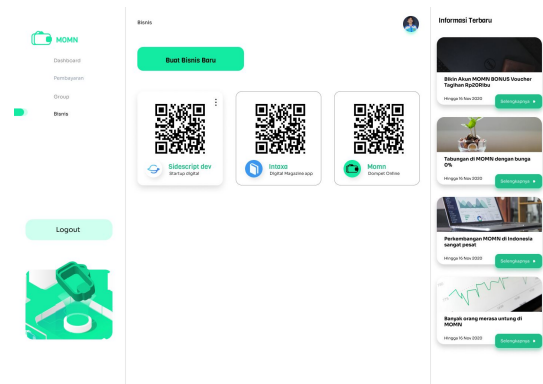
MOMN

Dashboard

Pembayaran

Group

Bisnis

Logout

Bisnis

Buat Bisnis Baru

Sidescript dev
Startup digital

Intexo
Digital Magazine app

Momn
Dompet Online

Informasi Terbaru

Bikin Akun MOMN BONUS Voucher Tagihan Rp20Ribu
Hingga 16 Nov 2020
Selengkapnya

Tabungan di MOMN dengan bunga 0%
Hingga 16 Nov 2020
Selengkapnya

Perkembangan MOMN di Indonesia sangat pesat
Hingga 16 Nov 2020
Selengkapnya

Banyak orang merasa untung di MOMN
Hingga 16 Nov 2020
Selengkapnya